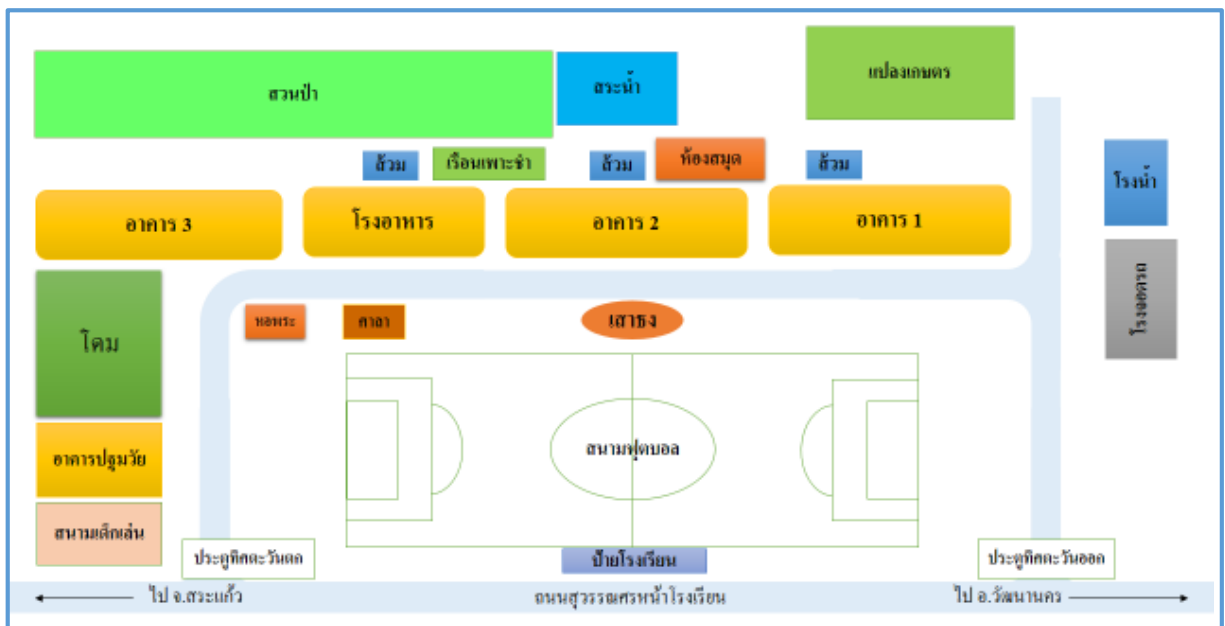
สวนป่า

สระน้ำ

แปลงเกษตร

ส้วม

เรือนเพาะชำ

ส้วม

ห้องสมุด

ส้วม

โรงน้ำ

อาคาร 3

โรงอาหาร

อาคาร 2

อาคาร 1

โรงจอดรถ

โดม

หอพระ

ศาลา

เสาธง

สนามฟุตบอล

อาคารปฐมวัย

สนามเด็กเล่น

ประตูทิศตะวันตก

ป้ายโรงเรียน

ประตูทิศตะวันออก

ไป จ.สระแก้ว

ถนนสุวรรณศรหน้าโรงเรียน

ไป อ.วัฒนานคร